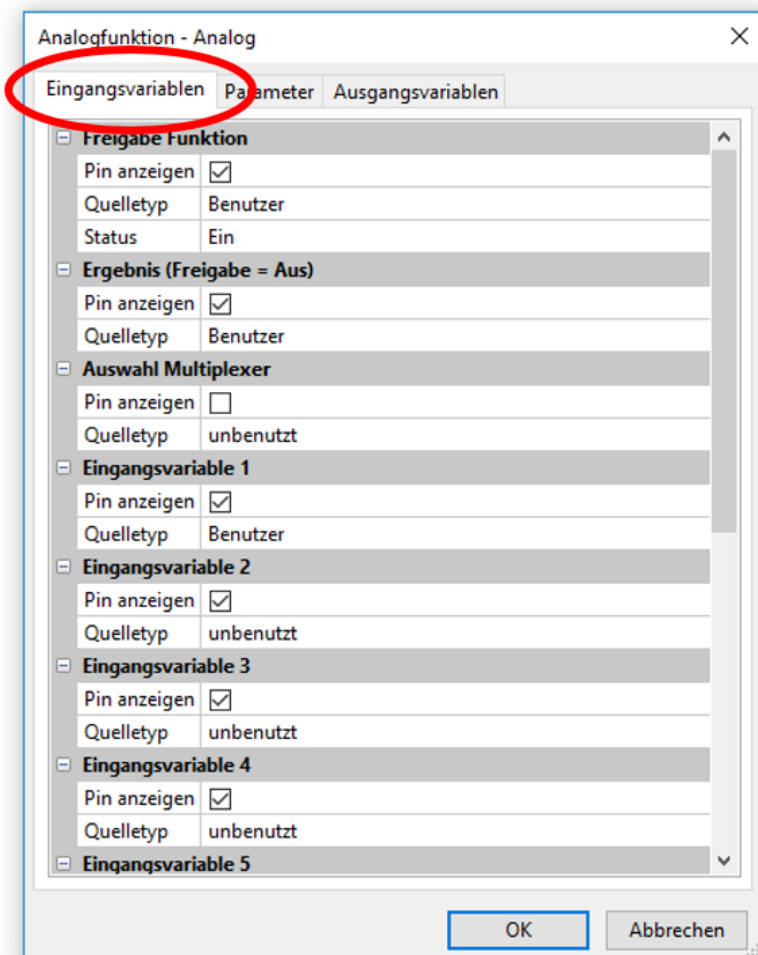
Analogfunktion - Analog

Eingangsvariablen | Parameter | Ausgangsvariablen

Freigabe Funktion

| Pin anzeigen | ☑ |
|---|---|
| Quelletyp | Benutzer |
| Status | Ein |

Ergebnis (Freigabe = Aus)

| Pin anzeigen | ☑ |
|---|---|
| Quelletyp | Benutzer |

Auswahl Multiplexer

| Pin anzeigen | ☐ |
|---|---|
| Quelletyp | unbenutzt |

Eingangsvariable 1

| Pin anzeigen | ☑ |
|---|---|
| Quelletyp | Benutzer |

Eingangsvariable 2

| Pin anzeigen | ☑ |
|---|---|
| Quelletyp | unbenutzt |

Eingangsvariable 3

| Pin anzeigen | ☑ |
|---|---|
| Quelletyp | unbenutzt |

Eingangsvariable 4

| Pin anzeigen | ☑ |
|---|---|
| Quelletyp | unbenutzt |

Eingangsvariable 5

OK | Abbrechen